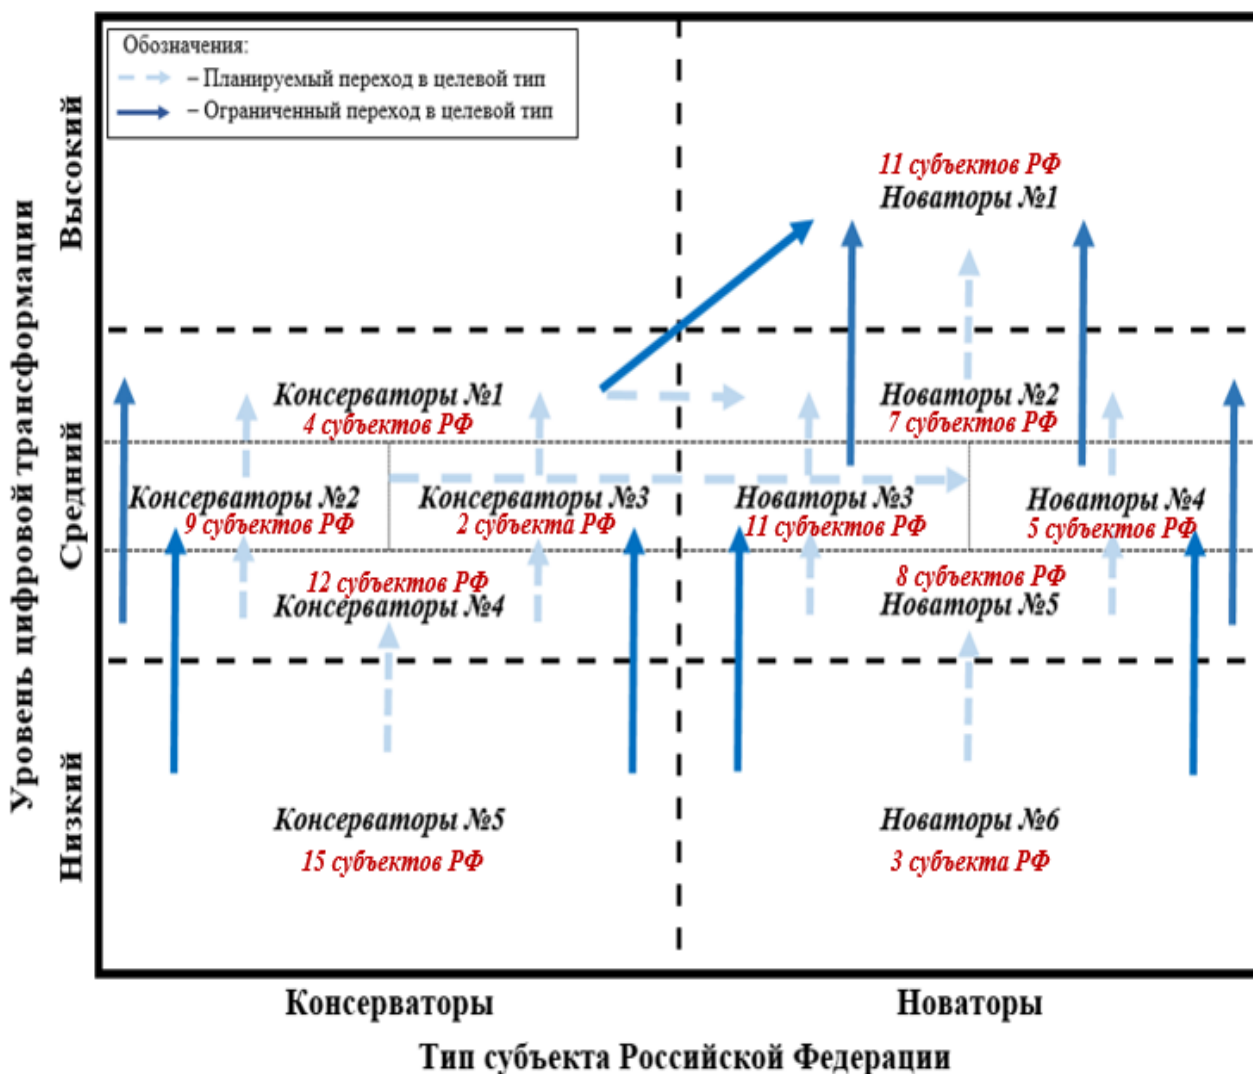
Обозначения:
– Планируемый переход в целевой тип
– Ограниченный переход в целевой тип

Уровень цифровой трансформации

Высокий

Средний

Низкий

11 субъектов РФ
Новаторы №1

Консерваторы №1
4 субъектов РФ

Новаторы №2
7 субъектов РФ

Консерваторы №2
9 субъектов РФ

Консерваторы №3
2 субъекта РФ

Новаторы №3
11 субъектов РФ

Новаторы №4
5 субъектов РФ

12 субъектов РФ
Консерваторы №4

8 субъектов РФ
Новаторы №5

Консерваторы №5
15 субъектов РФ

Новаторы №6
3 субъекта РФ

Консерваторы

Новаторы

Тип субъекта Российской Федерации